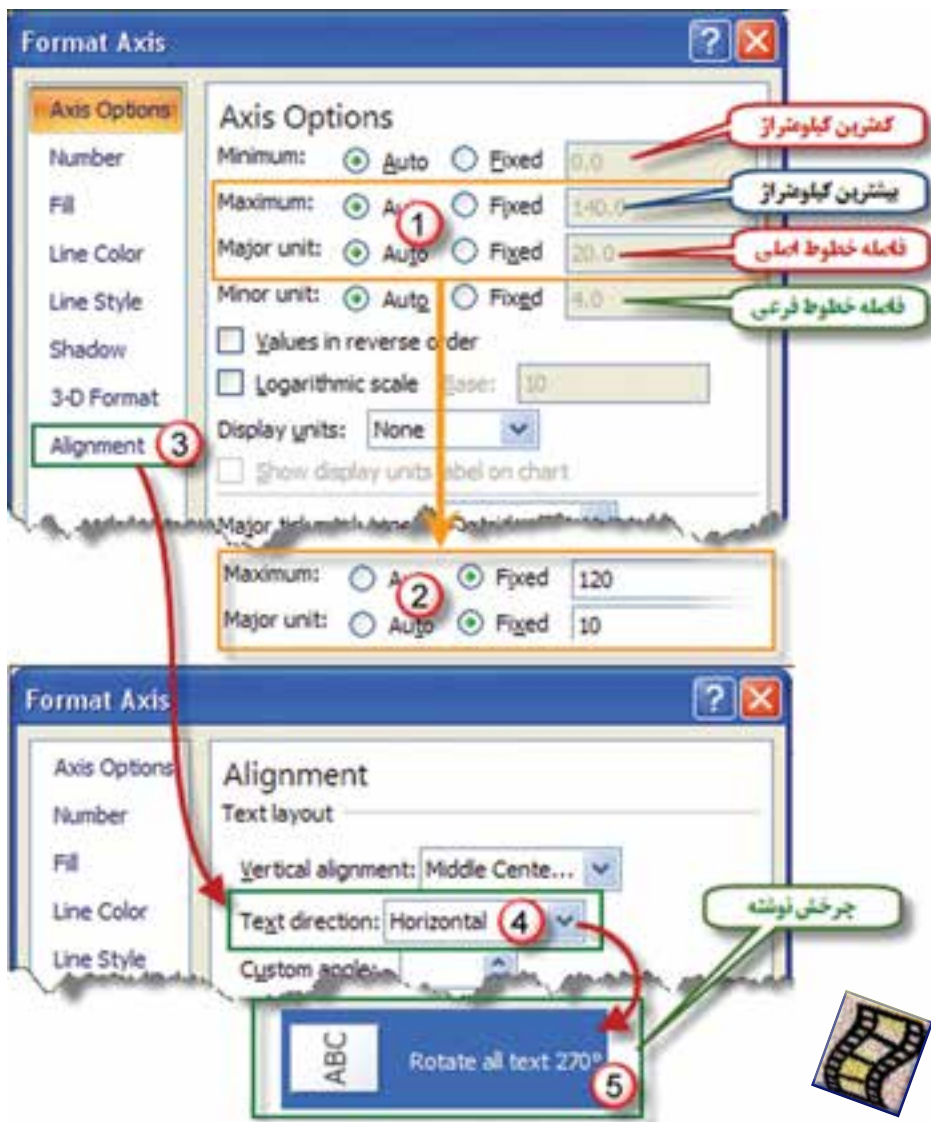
Format Axis

Axis Options
Number
Fill
Line Color
Line Style
Shadow
3-D Format
Alignment 3

Axis Options
Minimum: Auto Fixed 0.0
Maximum: Auto Fixed 140.0
Major unit: Auto Fixed 20.0
Minor unit: Auto Fixed 4.0
1
Values in reverse order
Logarithmic scale Base: 10
Display units: None
Show display units label on chart
Major tick mark type: Outside

کمترین کیلومتراژ
بیشترین کیلومتراژ
فاصله خطوط اصلی
فاصله خطوط فرعی

Maximum: Auto Fixed 120
Major unit: Auto Fixed 10
2

Format Axis

Axis Options
Number
Fill
Line Color
Line Style

Alignment
Text layout
Vertical alignment: Middle Cente...
Text direction: Horizontal 4
Custom angle:

چرخش نوشته

ABC Rotate all text 270° 5